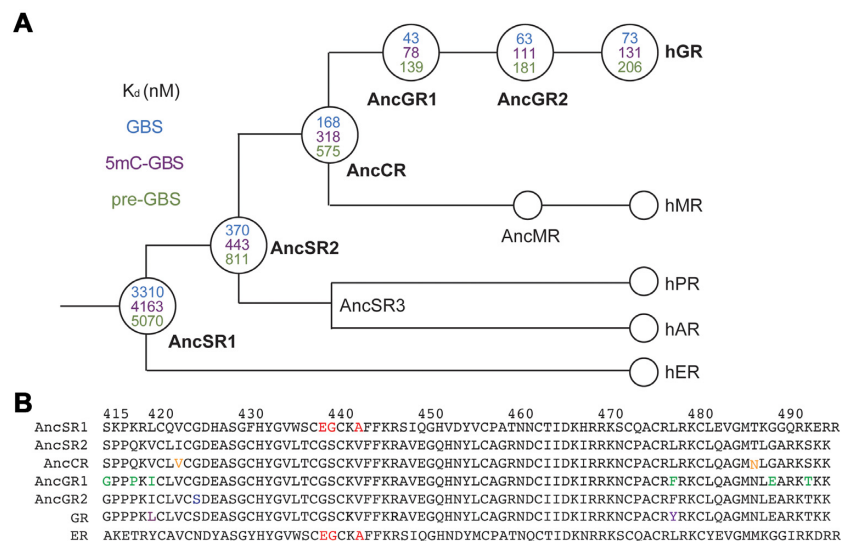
A

$K_d$ (nM)
GBS
5mC-GBS
pre-GBS

43
78
139
AncGR1

63
111
181
AncGR2

73
131
206
hGR

168
318
575
AncCR

AncMR
hMR

370
443
811
AncSR2

AncSR3
hPR
hAR

3310
4163
5070
AncSR1

hER

B

415 420 430 440 450 460 470 480 490

AncSR1 SKPKRLCQVCGDHASGFHYGVWSCEGCKAFFKRSIQGHVDYVCPATNNCTIDKHRRKSCQACRLRKCLEVGMTKGGQRKERR
AncSR2 SPPQKVCLICGDEASGCHYGVLTCGSCKVFFKRAVEGQHNYLCAGRNDCIIDKIRRKNCPACRLRKCLQAGMTLGARKSKK
AncCR SPPQKVCLVCGDEASGCHYGVLTCGSCKVFFKRAVEGQHNYLCAGRNDCIIDKIRRKNCPACRLRKCLQAGMNLGARKSKK
AncGR1 GPPPKICLVCGDEASGCHYGVLTCGSCKVFFKRAVEGQHNYLCAGRNDCIIDKIRRKNCPACRFRKCLQAGMNLEARKTKK
AncGR2 GPPPKICLVCSDEASGCHYGVLTCGSCKVFFKRAVEGQHNYLCAGRNDCIIDKIRRKNCPACRFRKCLQAGMNLEARKTKK
GR GPPPKLCLVCSDEASGCHYGVLTCGSCKVFFKRAVEGQHNYLCAGRNDCIIDKIRRKNCPACRYRKCLQAGMNLEARKTKK
ER AKETRYCAVCNDYASGYHYGVWSCEGCKAFFKRSIQGHNDYMCPATNQCTIDKNRRKSCQACRLRKCYEVGMMKGGIRKDRR